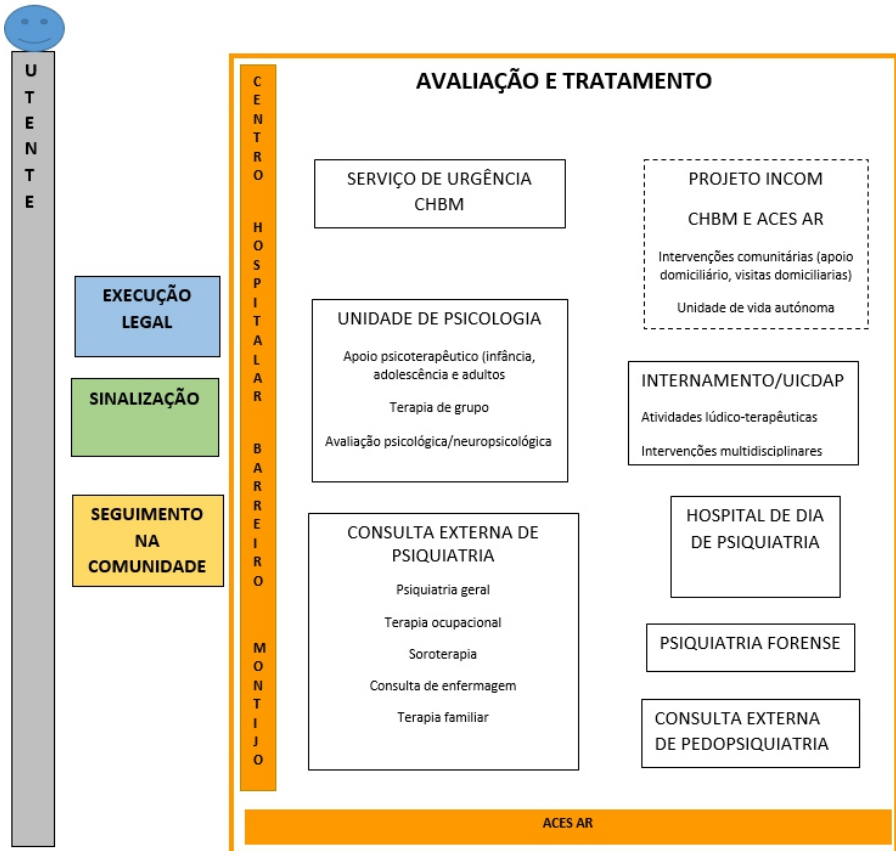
UTENTE

EXECUÇÃO LEGAL

SINALIZAÇÃO

SEGUIMENTO NA COMUNIDADE

CENTRO HOSPITALAR BARREIRO MONTIJO

AVALIAÇÃO E TRATAMENTO

SERVIÇO DE URGÊNCIA CHBM

PROJETO INCOM

CHBM E ACES AR

Intervenções comunitárias (apoio domiciliário, visitas domiciliarias)

Unidade de vida autónoma

UNIDADE DE PSICOLOGIA

Apoio psicoterapêutico (infância, adolescência e adultos

Terapia de grupo

Avaliação psicológica/neuropsicológica

INTERNAMENTO/UICDAP

Atividades lúdico-terapêuticas

Intervenções multidisciplinares

CONSULTA EXTERNA DE PSIQUIATRIA

Psiquiatria geral

Terapia ocupacional

Soroterapia

Consulta de enfermagem

Terapia familiar

HOSPITAL DE DIA DE PSIQUIATRIA

PSIQUIATRIA FORENSE

CONSULTA EXTERNA DE PEDOPSIQUIATRIA

ACES AR